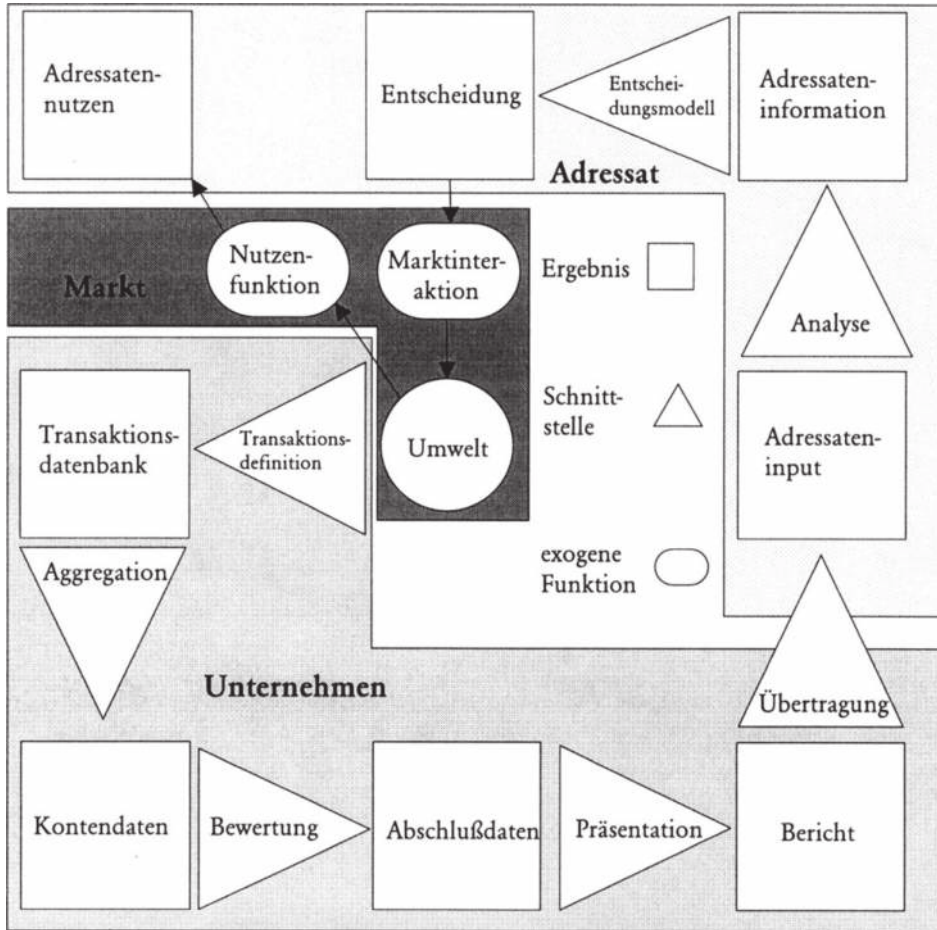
Adressatennutzen

Entscheidung

Entscheidungsmodell

Adressateninformation

Adressat

Markt

Nutzenfunktion

Marktinteraktion

Ergebnis

Analyse

Schnittstelle

Transaktionsdatenbank

Transaktionsdefinition

Umwelt

Adressateninput

Aggregation

exogene Funktion

Unternehmen

Übertragung

Kontendaten

Bewertung

Abschlußdaten

Präsentation

Bericht